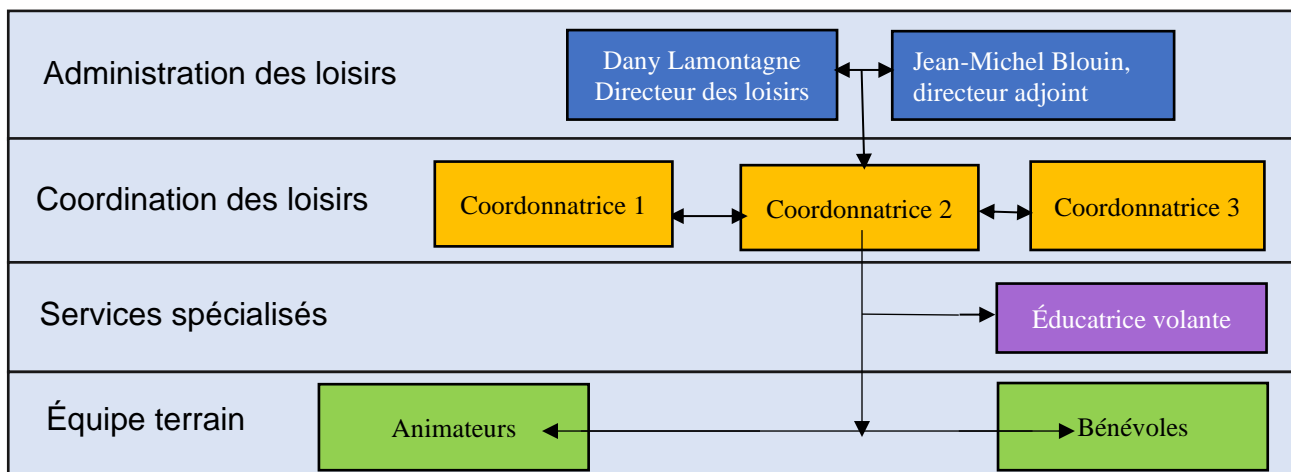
Administration des loisirs

Dany Lamontagne
Directeur des loisirs

Jean-Michel Blouin,
directeur adjoint

Coordination des loisirs

Coordonnatrice 1

Coordonnatrice 2

Coordonnatrice 3

Services spécialisés

Éducatrice volante

Équipe terrain

Animateurs

Bénévoles